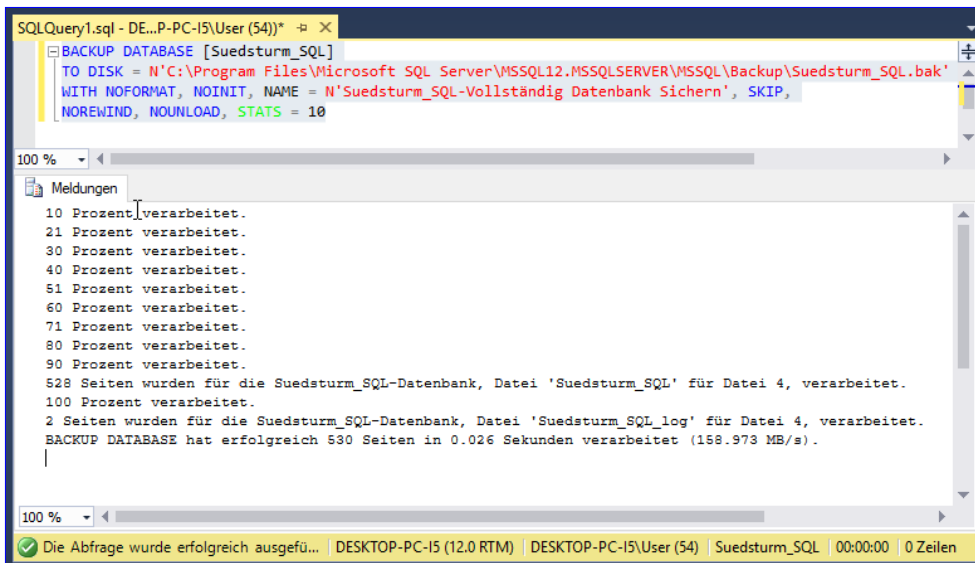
SQLQuery1.sql - DE...P-PC-I5\User (54))* ⊕ ✕

BACKUP DATABASE [Suedsturm_SQL]
TO DISK = N'C:\Program Files\Microsoft SQL Server\MSSQL12.MSSQLSERVER\MSSQL\Backup\Suedsturm_SQL.bak'
WITH NOFORMAT, NOINIT, NAME = N'Suedsturm_SQL-Vollständig Datenbank Sichern', SKIP,
NOREWIND, NOUNLOAD, STATS = 10

100 %

Meldungen

10 Prozent verarbeitet.
21 Prozent verarbeitet.
30 Prozent verarbeitet.
40 Prozent verarbeitet.
51 Prozent verarbeitet.
60 Prozent verarbeitet.
71 Prozent verarbeitet.
80 Prozent verarbeitet.
90 Prozent verarbeitet.
528 Seiten wurden für die Suedsturm_SQL-Datenbank, Datei 'Suedsturm_SQL' für Datei 4, verarbeitet.
100 Prozent verarbeitet.
2 Seiten wurden für die Suedsturm_SQL-Datenbank, Datei 'Suedsturm_SQL_log' für Datei 4, verarbeitet.
BACKUP DATABASE hat erfolgreich 530 Seiten in 0.026 Sekunden verarbeitet (158.973 MB/s).

100 %

Die Abfrage wurde erfolgreich ausgefü... | DESKTOP-PC-I5 (12.0 RTM) | DESKTOP-PC-I5\User (54) | Suedsturm_SQL | 00:00:00 | 0 Zeilen